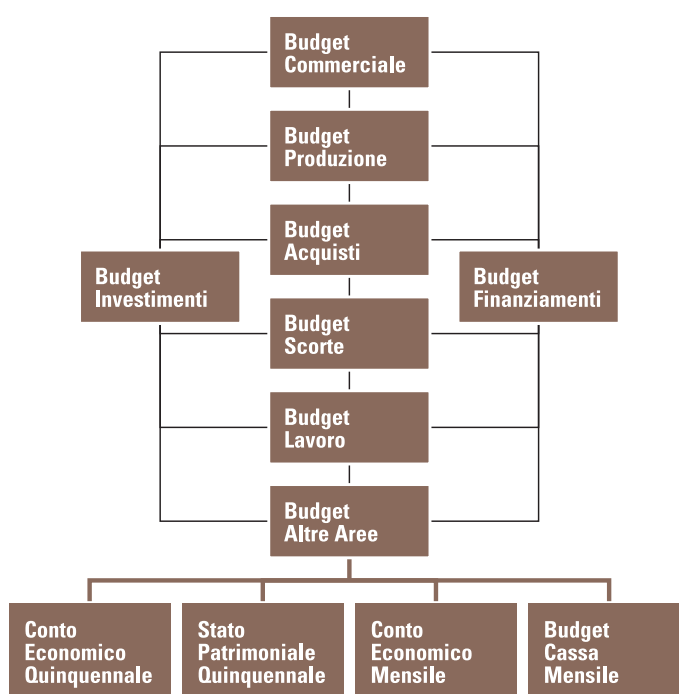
Budget Commerciale

Budget Produzione

Budget Acquisti

Budget Investimenti

Budget Finanziamenti

Budget Scorte

Budget Lavoro

Budget Altre Aree

Conto Economico Quinquennale

Stato Patrimoniale Quinquennale

Conto Economico Mensile

Budget Cassa Mensile